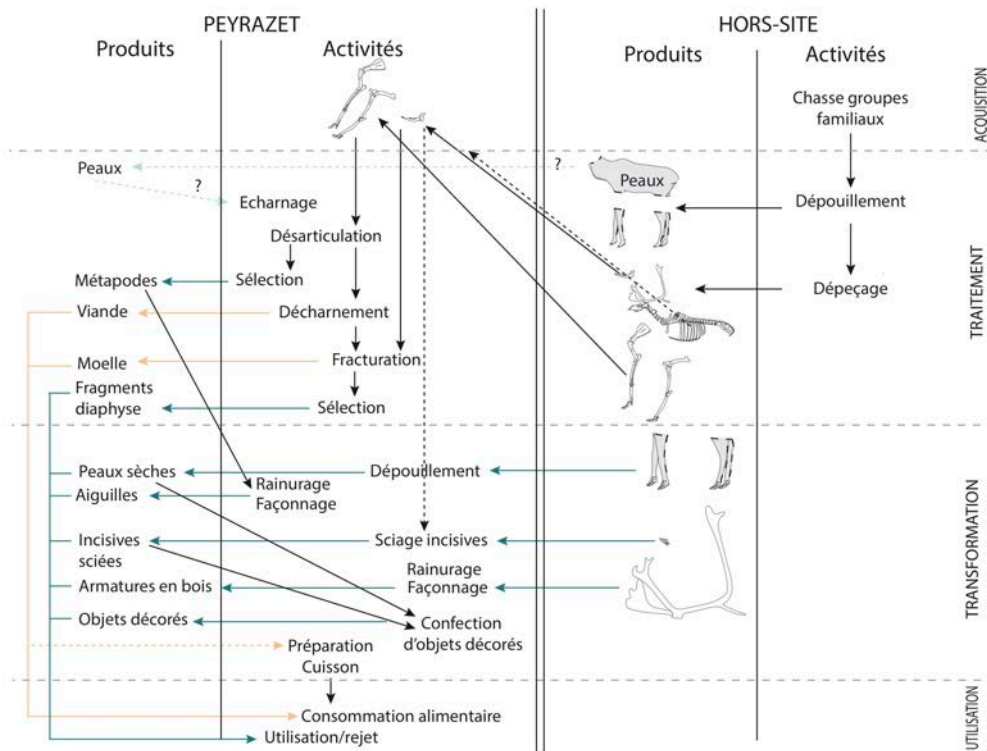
PEYRAZET

Produits

Activités

HORS-SITE

Produits

Activités

ACQUISITION

Chasse groupes familiaux

Peaux

?

?

Peaux

Echarnage

Dépouillement

Désarticulation

TRAITEMENT

Métapodes

Sélection

Dépeçage

Viande

Décharnement

Moelle

Fracturation

Fragments diaphyse

Sélection

Peaux sèches

Dépoullement

Aiguilles

Rainurage Façonnage

TRANSFORMATION

Incisives sciées

Sciage incisives

Armatures en bois

Rainurage Façonnage

Objets décorés

Confection d'objets décorés

Préparation Cuisson

UTILISATION

Consommation alimentaire

Utilisation/rejet